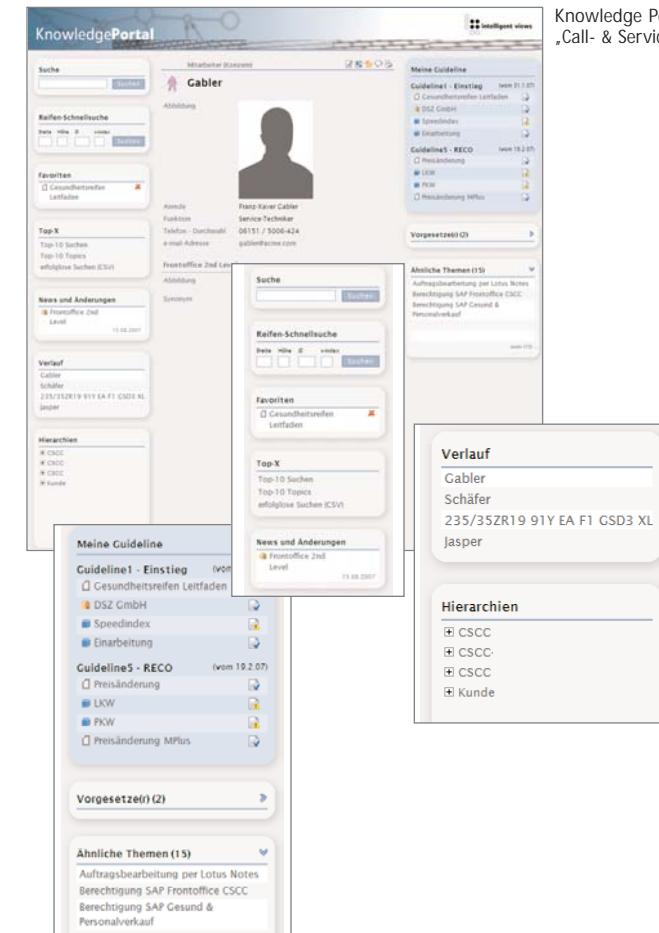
Knowledge P
„Call- & Servic

KnowledgePortal

intelligent views

Suche

Suchen

Reifen-Schnellsuche

Breite Höhe Ø i-index

Suchen

Favoriten

Gesundheitsreifen Leitfaden

Top-X

Top-10 Suchen

Top-10 Topics

erfolglose Suchen (CSV)

News und Änderungen

Frontoffice 2nd Level

13.08.2007

Verlauf

Gabler

Schäfer

235/35ZR19 91Y EA F1 GSD3 XL

Jasper

Hierarchien

CSCC

CSCC

CSCC

Kunde

Mitarbeiter (Konzern)

Gabler

Abbildung

Anrede Franz-Xaver Gabler

Funktion Service-Techniker

Telefon - Durchwahl 06151 / 5006-424

e-mail-Adresse gabler@acme.com

Frontoffice 2nd Lev

Abbildung

Synonym

Meine Guideline

Guideline1 - Einstieg (vom 31.1.07)

Gesundheitsreifen Leitfaden

DSZ GmbH

Speedindex

Einarbeitung

Guideline5 - RECO (vom 19.2.07)

Preisänderung

LKW

PKW

Preisänderung MPlus

Vorgesetze(r) (2)

Ähnliche Themen (15)

Auftragsbearbeitung per Lotus Notes

Berechtigung SAP Frontoffice CSCC

Berechtigung SAP Gesund & Personalverkauf

Suche

Suchen

Reifen-Schnellsuche

Breite Höhe Ø i-index

Suchen

Favoriten

Gesundheitsreifen Leitfaden

Top-X

Top-10 Suchen

Top-10 Topics

erfolglose Suchen (CSV)

News und Änderungen

Frontoffice 2nd Level

13.08.2007

Verlauf

Gabler

Schäfer

235/35ZR19 91Y EA F1 GSD3 XL

Jasper

Hierarchien

CSCC

CSCC

CSCC

Kunde

Meine Guideline

Guideline1 - Einstieg (vom

Gesundheitsreifen Leitfaden

DSZ GmbH

Speedindex

Einarbeitung

Guideline5 - RECO (vom 19.2.07)

Preisänderung

LKW

PKW

Preisänderung MPlus

Vorgesetze(r) (2)

Ähnliche Themen (15)

Auftragsbearbeitung per Lotus Notes

Berechtigung SAP Frontoffice CSCC

Berechtigung SAP Gesund & Personalverkauf